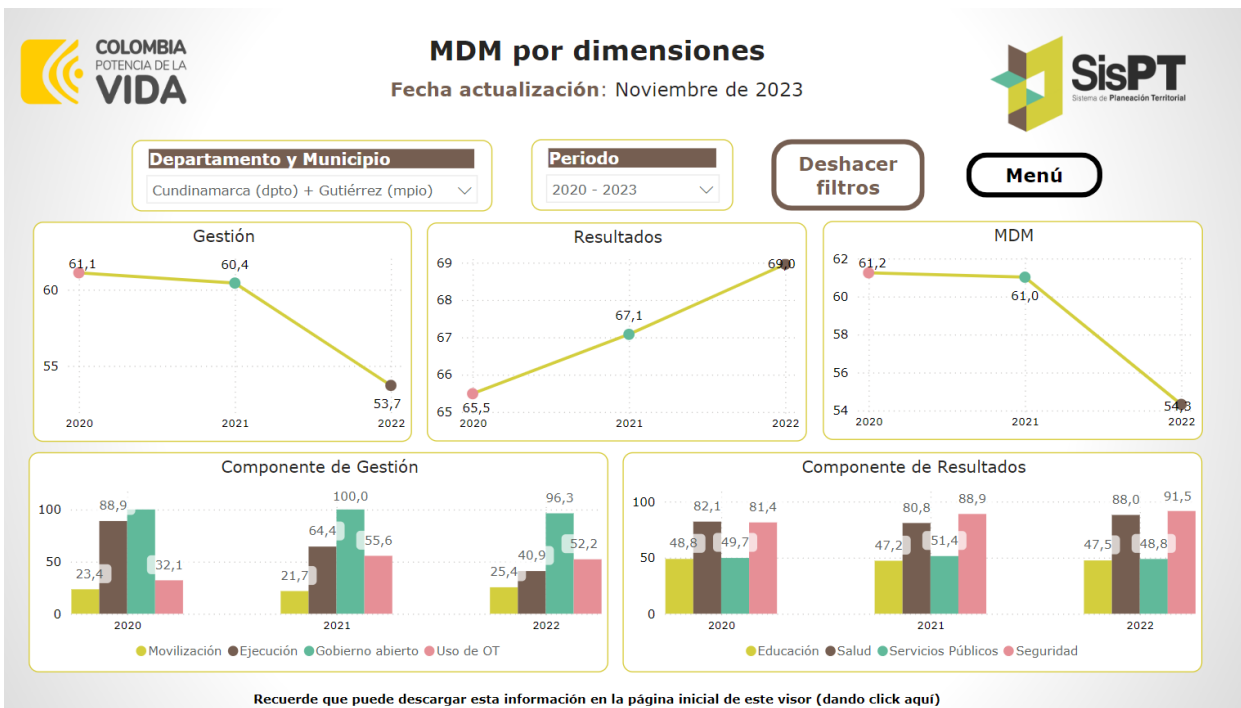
COLOMBIA
POTENCIA DE LA
VIDA

MDM por dimensiones
Fecha actualización: Noviembre de 2023

SisPT
Sistema de Planeación Territorial

Departamento y Municipio
Cundinamarca (dpto) + Gutiérrez (mpio)

Periodo
2020 - 2023

Deshacer filtros

Menú

Gestión
61,1
60,4
53,7
60
55
2020
2021
2022

Resultados
69
68
67
66
65
65,5
67,1
69,0
2020
2021
2022

MDM
62
60
58
56
54
61,2
61,0
54,3
2020
2021
2022

Componente de Gestión
100
50
0
23,4
88,9
32,1
21,7
64,4
100,0
55,6
25,4
40,9
96,3
52,2
2020
2021
2022
Movilización
Ejecución
Gobierno abierto
Uso de OT

Componente de Resultados
100
50
0
48,8
82,1
49,7
81,4
47,2
80,8
51,4
88,9
47,5
88,0
48,8
91,5
2020
2021
2022
Educación
Salud
Servicios Públicos
Seguridad

Recuerde que puede descargar esta información en la página inicial de este visor (dando click aquí)